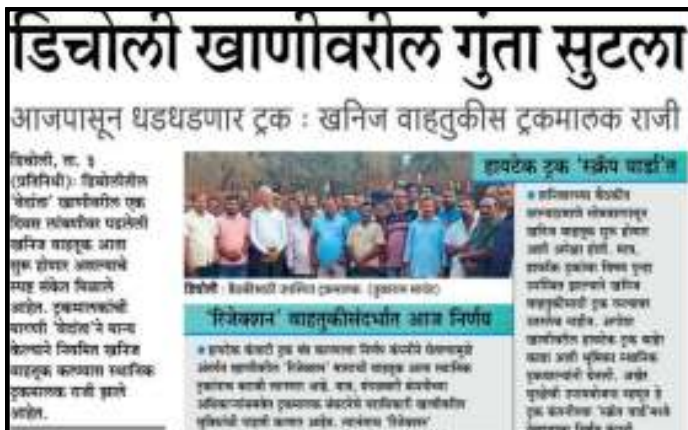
डिचोली खाणीवरील गुंता सुटला

आजपासून धडधडणार ट्रक : खनिज वाहतुकीस ट्रकमालक राजी

डिचोली, ता. ३ (प्रतिनिधी): डिचोलीतील 'वेदांत' खाणीवरील एक दिवस लांबणीवर पडलेली खनिज वाहतूक आता सुरू होणार असल्याचे स्पष्ट संकेत मिळाले आहेत. ट्रकमालकांशी चर्चा करून 'वेदांत'ने यापूर्वी ठरलेल्या किमतीने नियमित खनिज वाहतूक करण्यास स्थानिक ट्रकमालक राजी झाले आहेत.

हायटेक ट्रक 'मर्केप याडी'त

डिचोली : बैठकीनंतर उपस्थित ट्रकमालक. (छायाचित्र: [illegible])

'रिजेक्शन' वाहतुकीसंदर्भात आज निर्णय

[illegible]

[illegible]